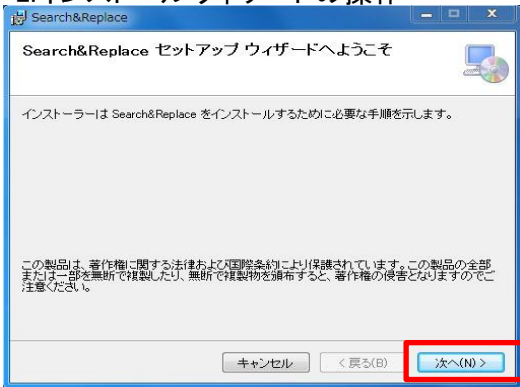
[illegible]

Search&Replace

Search&Replace セットアップ ウィザードへようこそ

インストーラーは Search&Replace をインストールするために必要な手順を示します。

この製品は、著作権に関する法律および国際条約により保護されています。この製品の全部または一部を無断で複製したり、無断で複製物を頒布すると、著作権の侵害となりますのでご注意ください。

キャンセル

< 戻る(B)

次へ(N) >